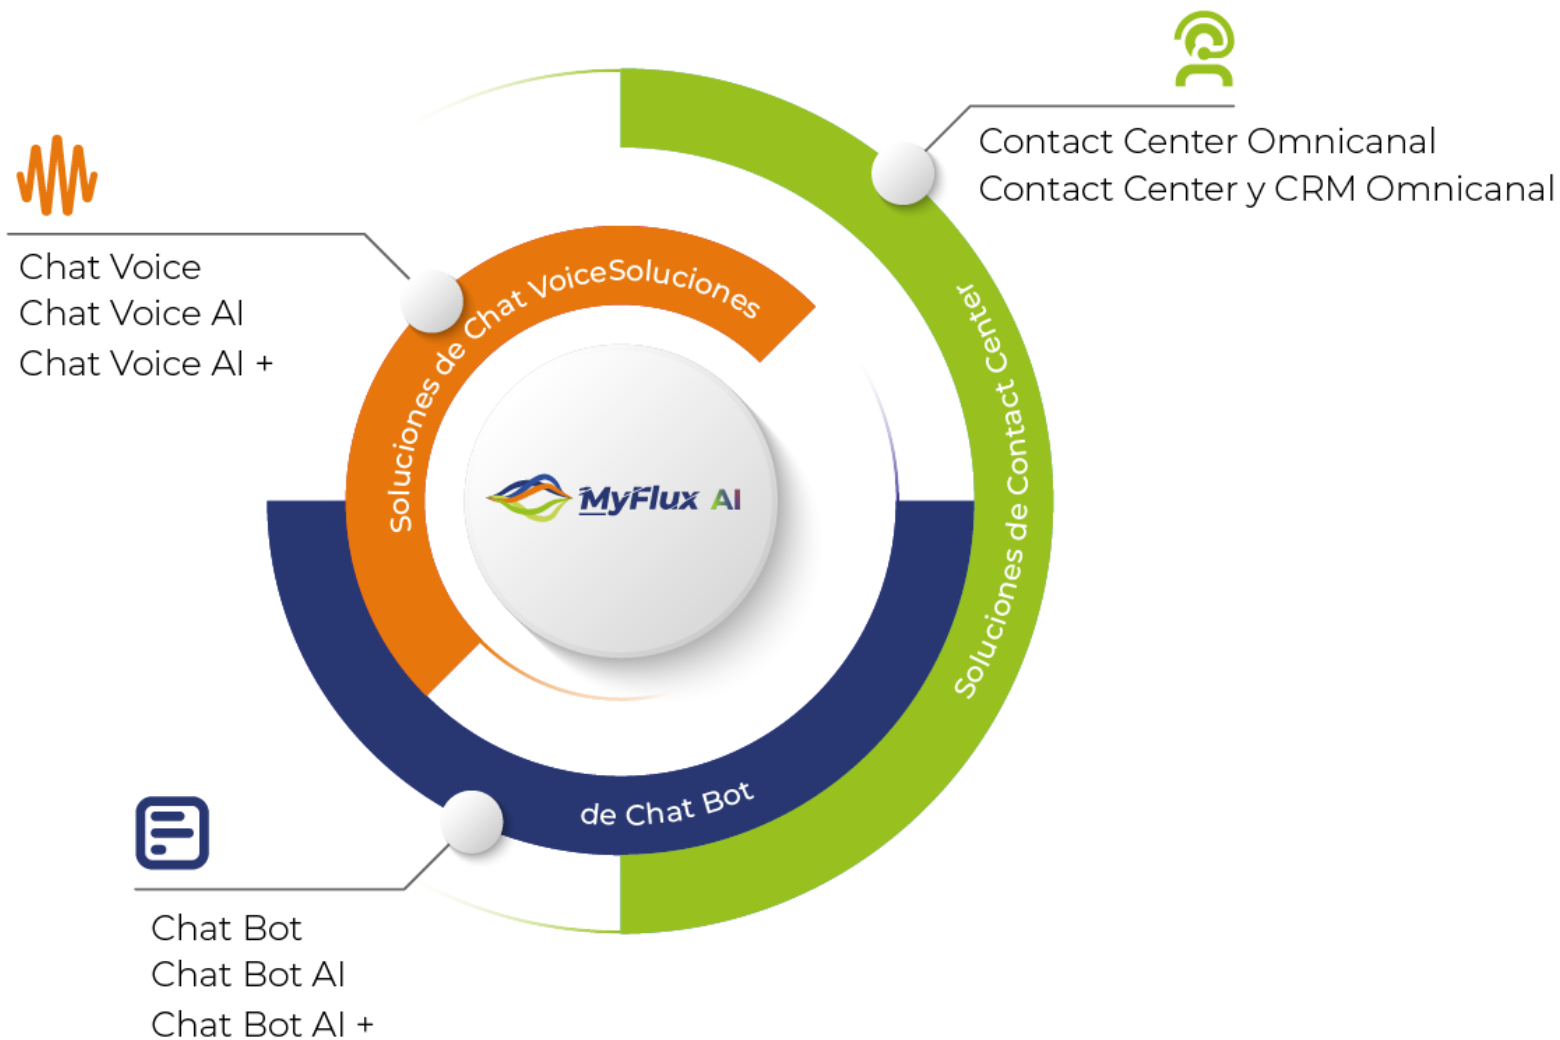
Contact Center Omnicanal
Contact Center y CRM Omnicanal

Chat Voice
Chat Voice AI
Chat Voice AI +

Soluciones de Chat VoiceSoluciones

Soluciones de Contact Center

MyFlux AI

de Chat Bot

Chat Bot
Chat Bot AI
Chat Bot AI +